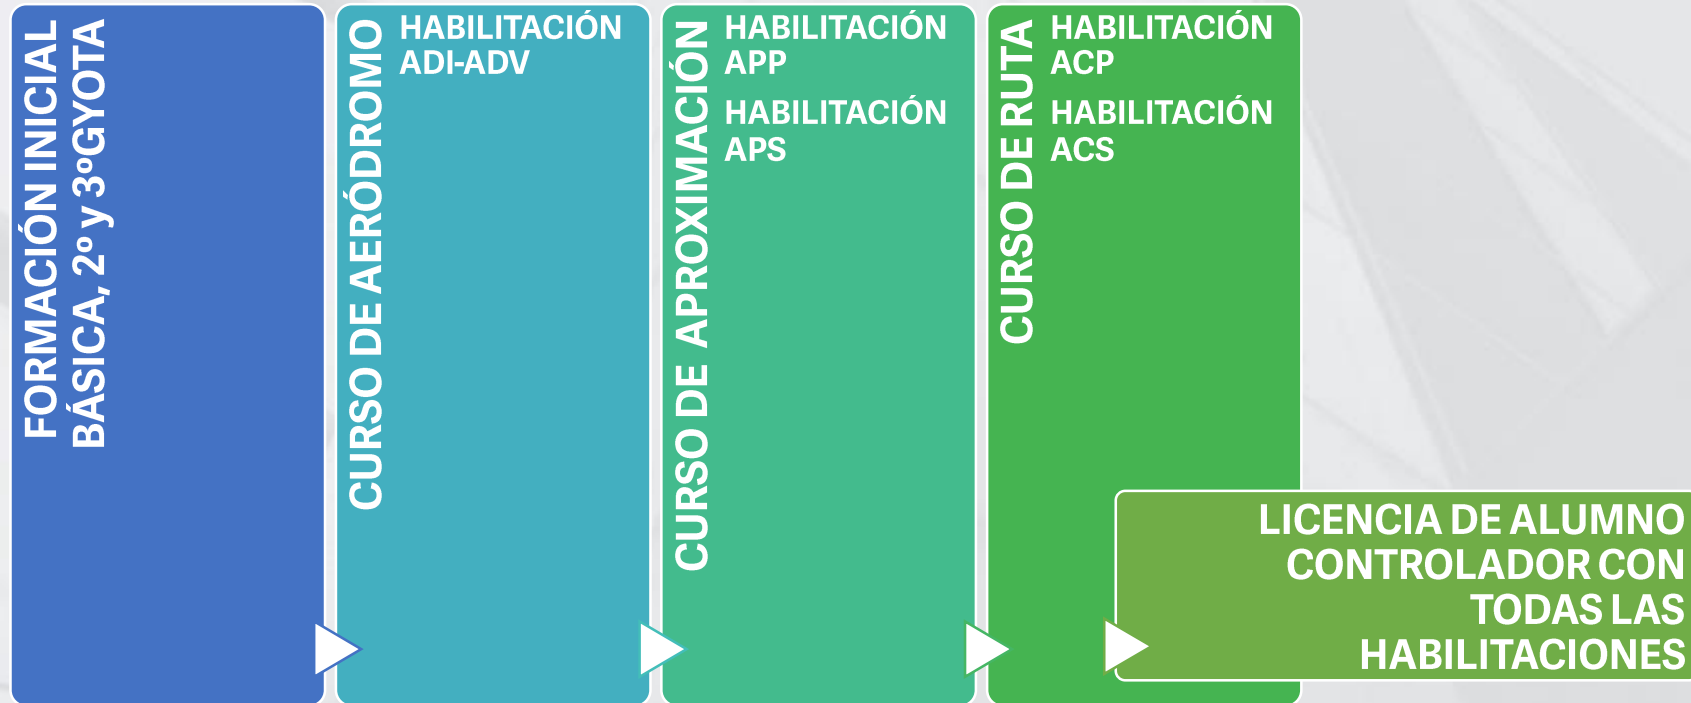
FORMACIÓN INICIAL BÁSICA, 2º y 3ºGYOTA

CURSO DE AERÓDROMO

HABILITACIÓN ADI-ADV

CURSO DE APROXIMACIÓN

HABILITACIÓN APP

HABILITACIÓN APS

CURSO DE RUTA

HABILITACIÓN ACP

HABILITACIÓN ACS

LICENCIA DE ALUMNO CONTROLADOR CON TODAS LAS HABILITACIONES